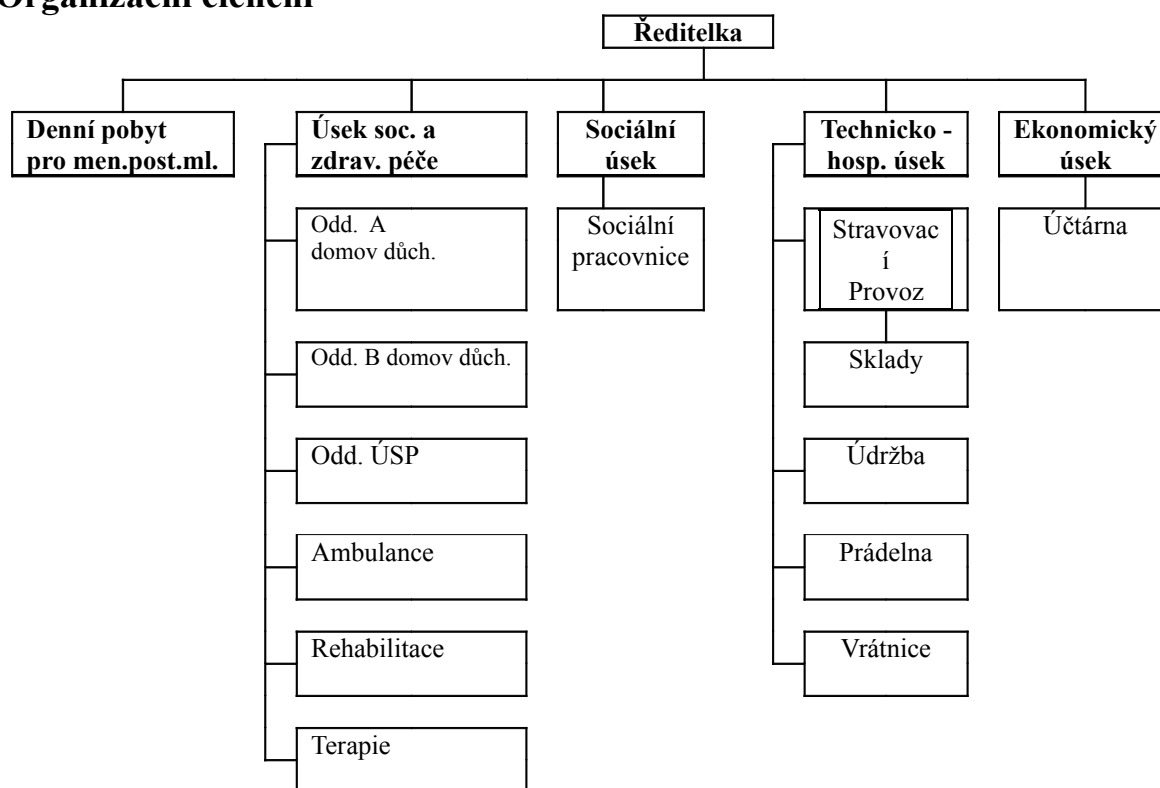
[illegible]

Ředitelka

Denní pobyt pro men.post.ml.

Úsek soc. a zdrav. péče

Odd. A domov důch.

Odd. B domov důch.

Odd. ÚSP

Ambulance

Rehabilitace

Terapie

Sociální úsek

Sociální pracovnice

Technicko - hosp. úsek

Stravovací Provoz

Sklady

Údržba

Prádelna

Vrátnice

Ekonomický úsek

Účtárna